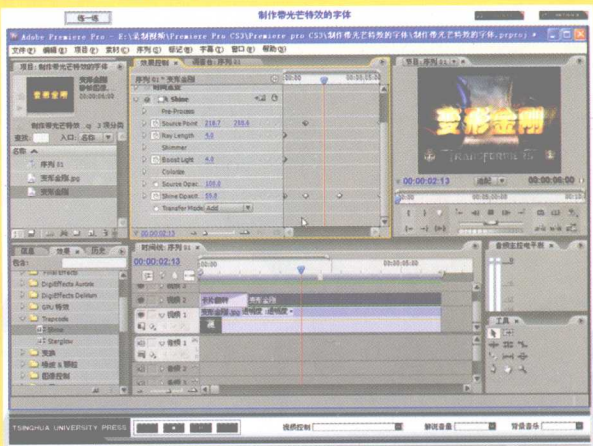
练一练

制作带光芒特效的字体

Adobe Premiere Pro - E:\录制视频\Premiere pro CS3\制作带光芒特效的字体\制作带光芒特效的字体.prproj

文件(F) 编辑(E) 项目(P) 素材(C) 序列(S) 标记(M) 字幕(T) 窗口(W) 帮助(H)

项目: 制作带光芒特效的字体

变形金刚

制作带光芒特效的字体.prproj 3 项分项

查找: 入口: 名称

名称

序列 01

变形金刚.jpg

变形金刚

效果控制

序列 01 * 变形金刚

视频效果

Shine

Pre-Process

Source Point 218.7 250.6

Ray Length 5.0

Shimmer

Boost Light 4.0

Colorize

Source Opac 100.0

Shine Opaci 100.0

Transfer Mode Add

00:00:02:13

节目: 序列 01

变形金刚

TRANSFORMERS

00:00:02:13

适配

00:00:05:00

信息 效果 历史

包含:

Final Effects

DigiEffects Aurorix

DigiEffects Delirium

GPU 特效

Trapcode

Shine

Starglow

变换

噪波 & 颗粒

图像控制

时间线: 序列 01

00:00:02:13

00:00

视频 2

变形金刚

视频 1

变形金刚.jpg 透明度:透明度

音频 1

音频 2

音频主控电平表

工具

TSINGHUA UNIVERSITY PRESS

视频控制

解说音量

背景音乐